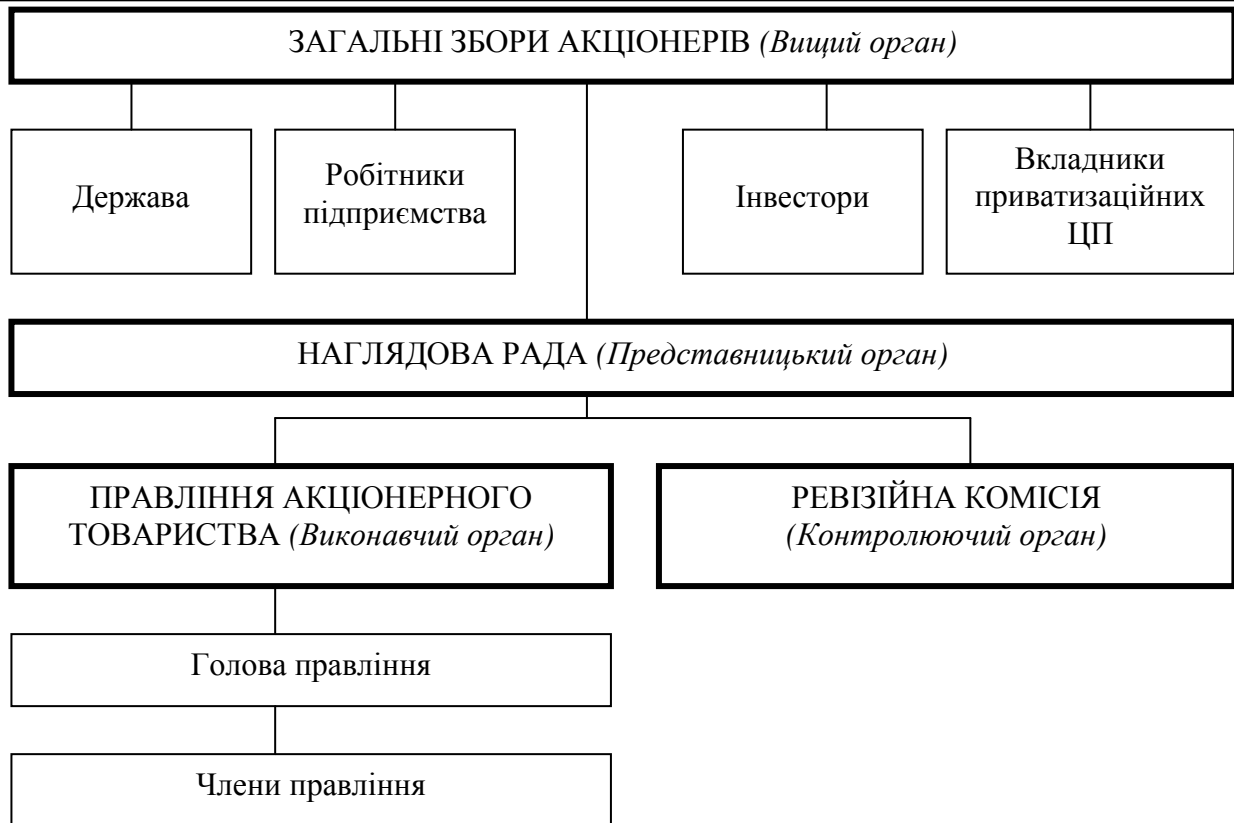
ЗАГАЛЬНІ ЗБОРИ АКЦІОНЕРІВ *(Вищий орган)*

Держава

Робітники підприємства

Інвестори

Вкладники приватизаційних ЦП

НАГЛЯДОВА РАДА *(Представницький орган)*

ПРАВЛІННЯ АКЦІОНЕРНОГО ТОВАРИСТВА *(Виконавчий орган)*

РЕВІЗІЙНА КОМІСІЯ *(Контролюючий орган)*

Голова правління

Члени правління